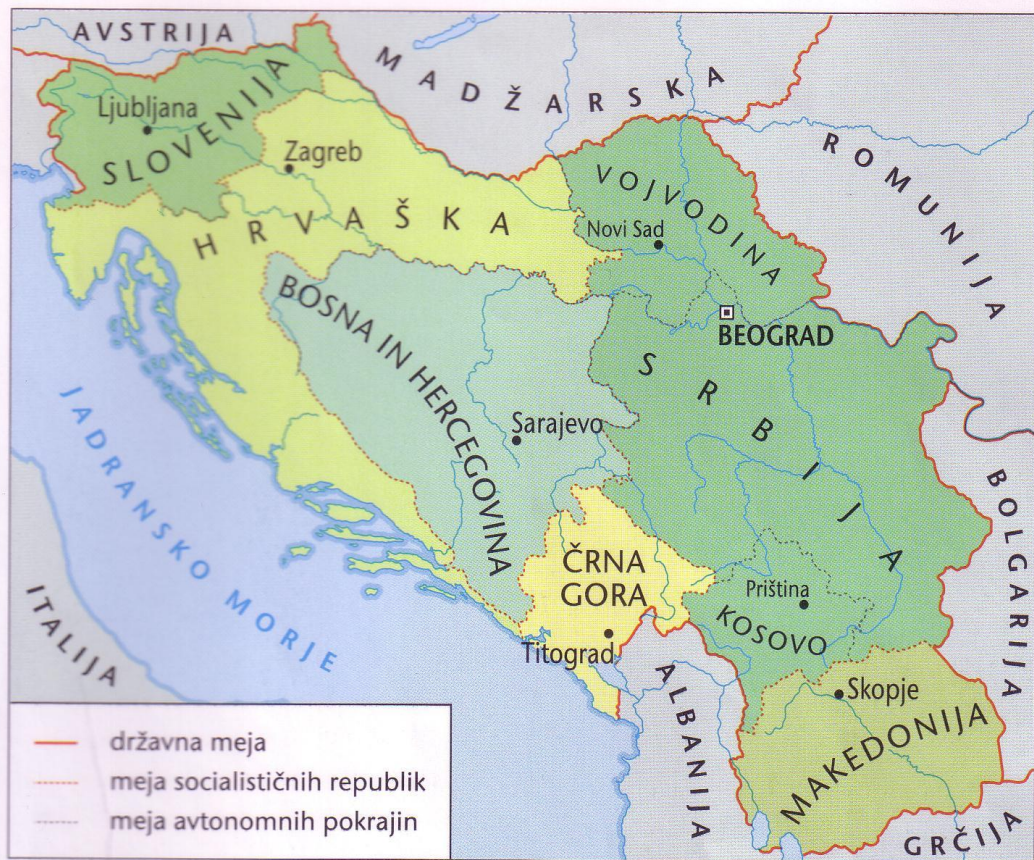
AVSTRIJA
MADŽARSKA
ROMUNIJA
Ljubljana
SLOVENIJA
Zagreb
HRVAŠKA
VOJVODINA
Novi Sad
BEOGRAD
BOSNA IN HERCEGOVINA
SRBIJA
Sarajevo
JADRANSKO MORJE
BOLGARIJA
ČRNA GORA
Priština
KOSOVO
ITALIJA
Titograd
ALBANIJA
Skopje
MAKEDONIJA
GRČIJA

državna meja
meja socialističnih republik
meja avtonomnih pokrajin